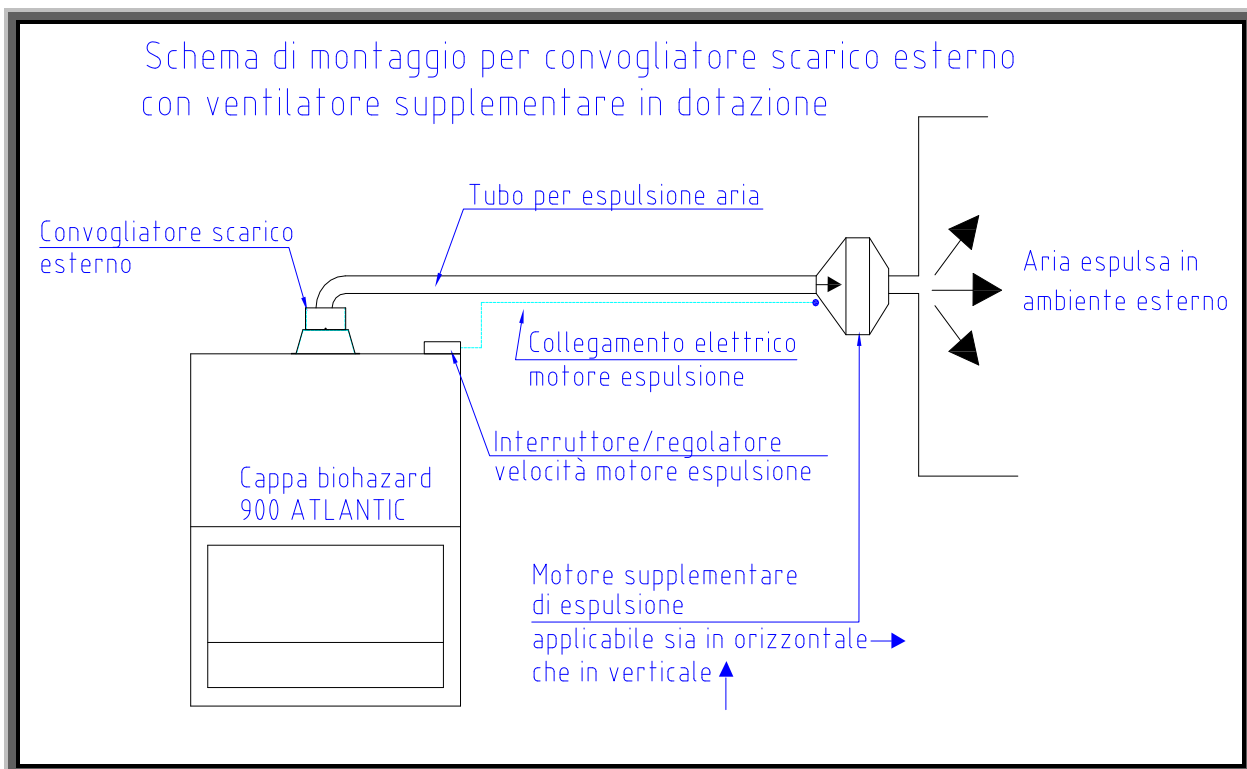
Schema di montaggio per convogliatore scarico esterno con ventilatore supplementare in dotazione

Tubo per espulsione aria

Convogliatore scarico esterno

Aria espulsa in ambiente esterno

Collegamento elettrico motore espulsione

Interruttore/regolatore velocità motore espulsione

Cappa biohazard 900 ATLANTIC

Motore supplementare di espulsione

applicabile sia in orizzontale
che in verticale